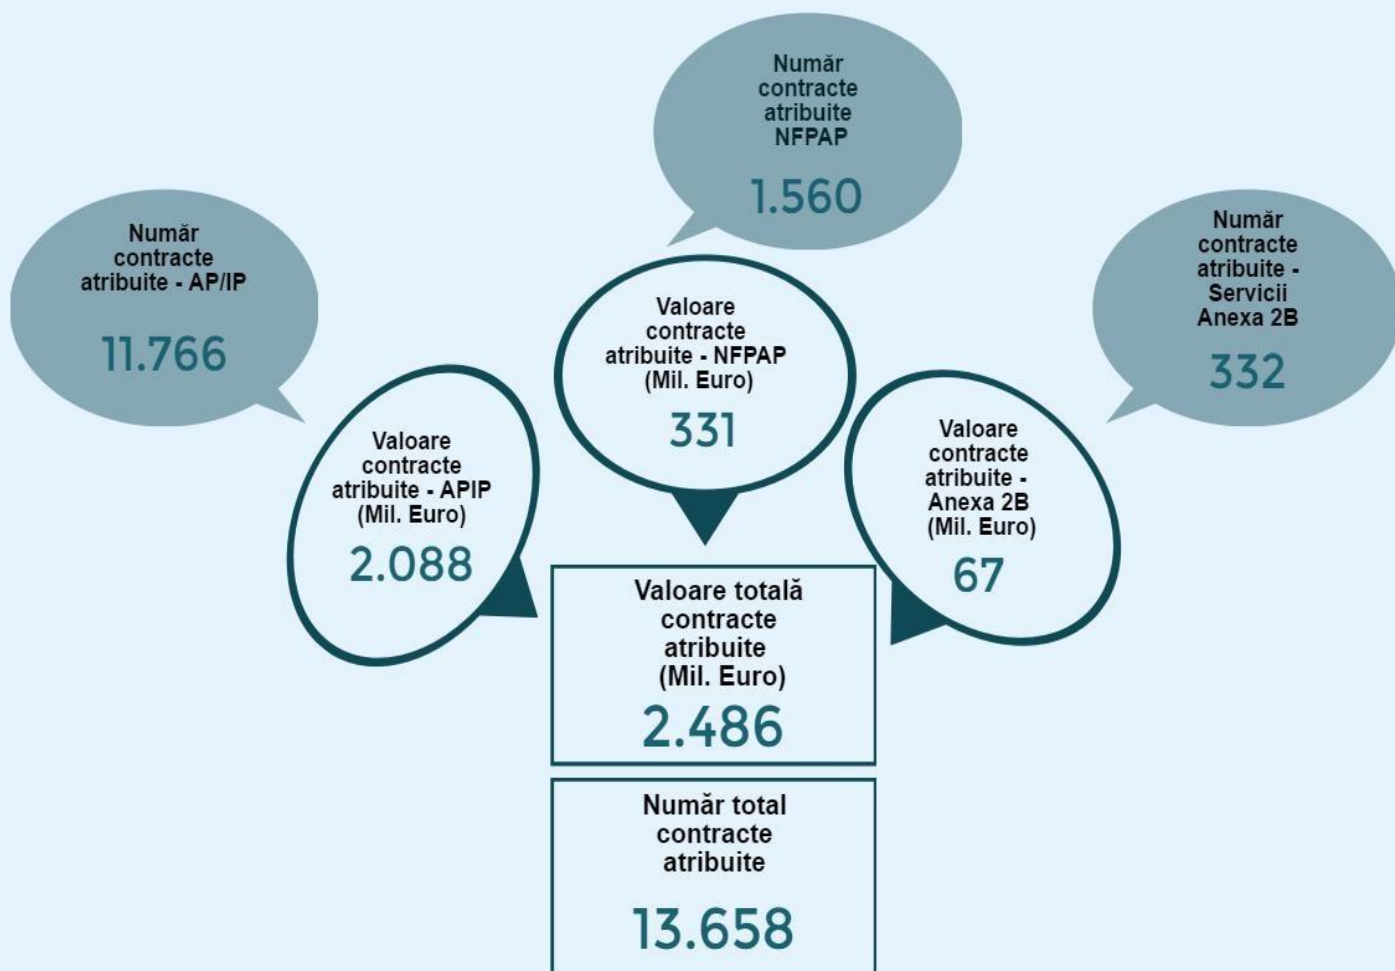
Număr contracte atribuite NFPAP

1.560

Număr contracte atribuite - AP/IP

11.766

Număr contracte atribuite - Servicii Anexa 2B

332

Valoare contracte atribuite - NFPAP (Mil. Euro)

331

Valoare contracte atribuite - APIP (Mil. Euro)

2.088

Valoare contracte atribuite - Anexa 2B (Mil. Euro)

67

Valoare totală contracte atribuite (Mil. Euro)

2.486

Număr total contracte atribuite

13.658